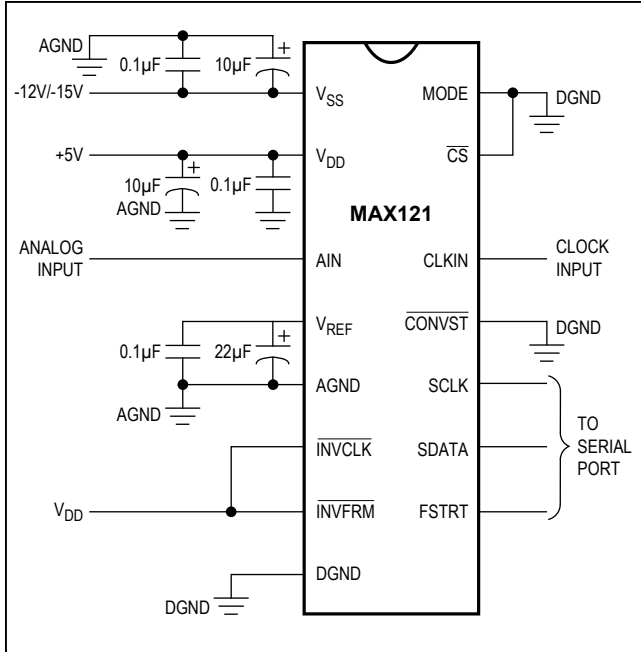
AGND
0.1µF
10µF
+
-12V/-15V
$V_{SS}$
MODE
DGND
+5V
$V_{DD}$
$\overline{CS}$
+
10µF
0.1µF
AGND
MAX121
ANALOG INPUT
AIN
CLKIN
CLOCK INPUT
$V_{REF}$
$\overline{CONVST}$
DGND
+
0.1µF
22µF
AGND
SCLK
AGND
$\overline{INVCLK}$
SDATA
TO SERIAL PORT
$V_{DD}$
$\overline{INVFRM}$
FSTRT
DGND
DGND